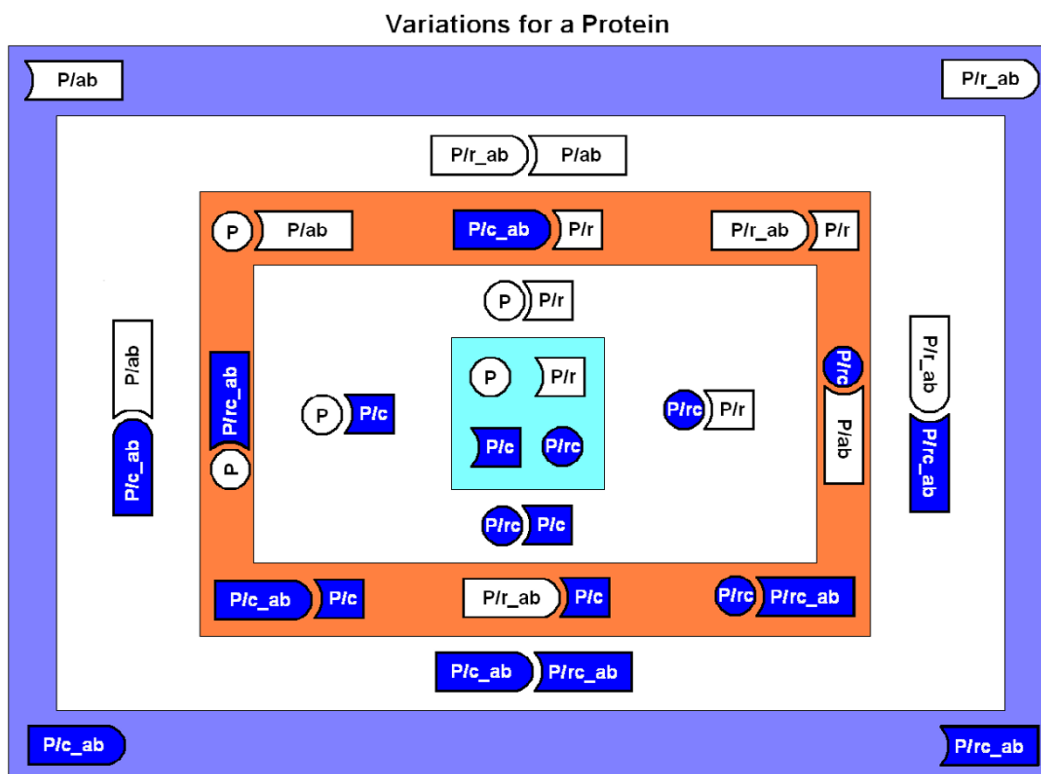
Variations for a Protein

P/ab

P/r_ab

P/r_ab P/ab

P P/ab

P/c_ab P/r

P/r_ab P/r

P P/r

P/ab

P/c_ab

P/rc_ab

P

P P/c

P P/r

P/c P/rc

P/rc P/r

P/rc

P/ab

P/r_ab

P/rc_ab

P/rc P/c

P/c_ab P/c

P/r_ab P/c

P/rc P/rc_ab

P/c_ab P/rc_ab

P/c_ab

P/rc_ab